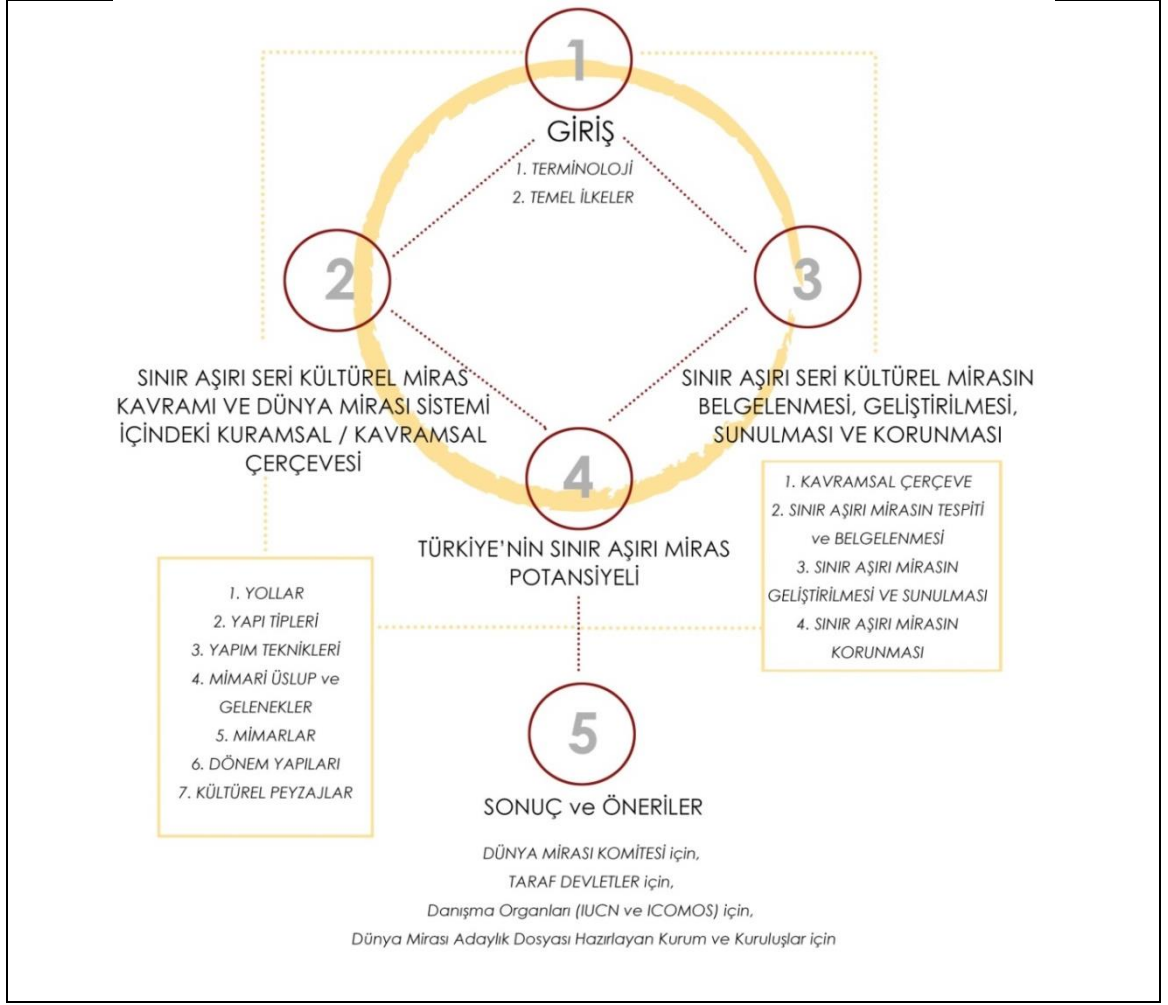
1

GİRİŞ

1. TERMİNOLOJİ

2. TEMEL İLKELER

2

SINIR AŞIRI SERİ KÜLTÜREL MİRAS KAVRAMI VE DÜNYA MİRASI SİSTEMİ İÇİNDEKİ KURAMSAL / KAVRAMSAL ÇERÇEVESİ

1. YOLLAR
2. YAPI TİPLERİ
3. YAPIM TEKNİKLERİ
4. MİMARİ ÜSLUP ve GELENEKLER
5. MİMARLAR
6. DÖNEM YAPILARI
7. KÜLTÜREL PEYZAJLAR

3

SINIR AŞIRI SERİ KÜLTÜREL MİRASIN BELGELENMESİ, GELİŞTİRİLMESİ, SUNULMASI VE KORUNMASI

1. KAVRAMSAL ÇERÇEVE
2. SINIR AŞIRI MİRASIN TESPİTİ ve BELGELENMESİ
3. SINIR AŞIRI MİRASIN GELİŞTİRİLMESİ VE SUNULMASI
4. SINIR AŞIRI MİRASIN KORUNMASI

4

TÜRKİYE'NİN SINIR AŞIRI MİRAS POTANSİYELİ

5

SONUÇ ve ÖNERİLER

DÜNYA MİRASI KOMİTESİ için,
TARAF DEVLETLER için,
Danışma Organları (IUCN ve ICOMOS) için,
Dünya Mirası Adaylık Dosyası Hazırlayan Kurum ve Kuruluşlar için